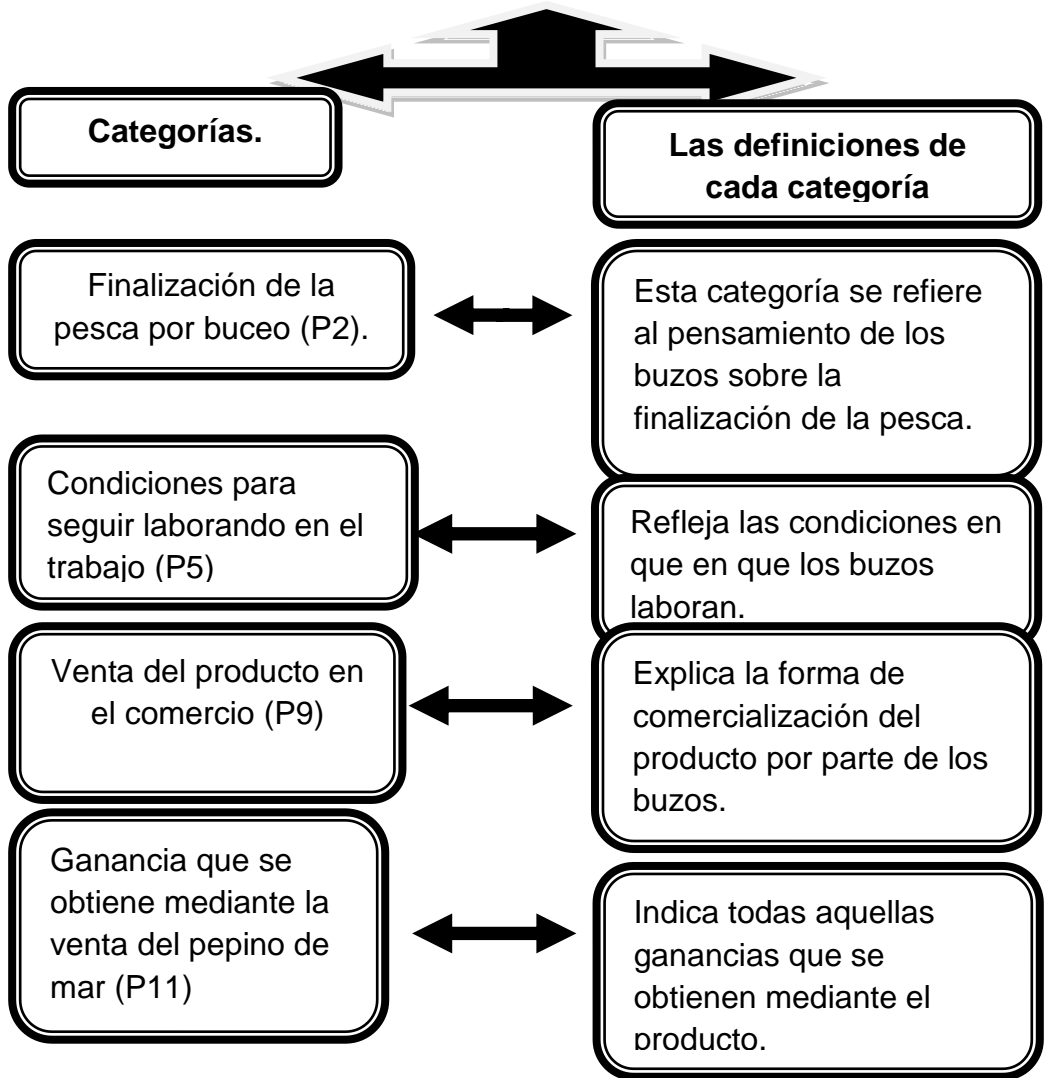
Categorías.

Las definiciones de cada categoría

Finalización de la pesca por buceo (P2).

Esta categoría se refiere al pensamiento de los buzos sobre la finalización de la pesca.

Condiciones para seguir laborando en el trabajo (P5)

Refleja las condiciones en que en que los buzos laboran.

Venta del producto en el comercio (P9)

Explica la forma de comercialización del producto por parte de los buzos.

Ganancia que se obtiene mediante la venta del pepino de mar (P11)

Indica todas aquellas ganancias que se obtienen mediante el producto.